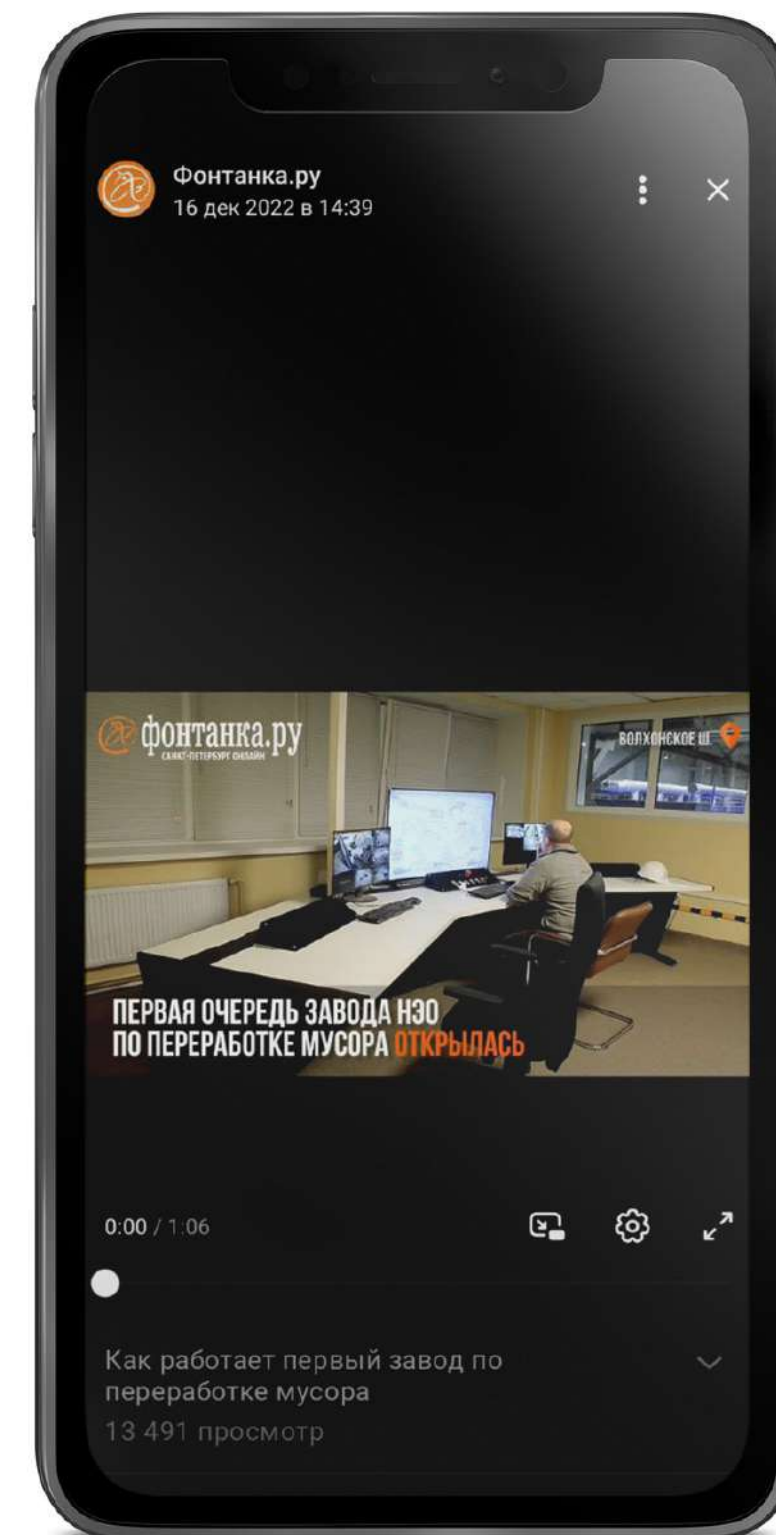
Фонтанка.ру
16 дек 2022 в 14:39

фонтанка.ру
САНКТ-ПЕТЕРБУРГ ОНЛАЙН

ВОЛХОНСКОЕ Ш

ПЕРВАЯ ОЧЕРЕДЬ ЗАВОДА НЭО
ПО ПЕРЕРАБОТКЕ МУСОРА ОТКРЫЛАСЬ

0:00 / 1:06

Как работает первый завод по переработке мусора
13 491 просмотр